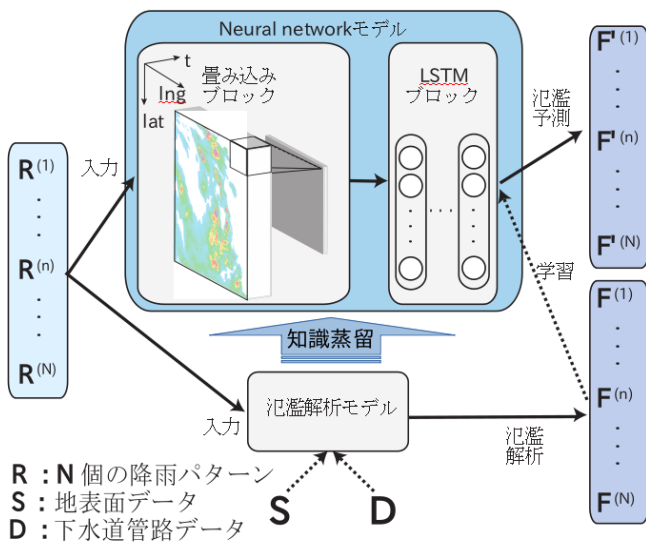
Neural networkモデル

t
lng
lat
畳み込み
ブロック

LSTM
ブロック

$R^{(1)}$
.
.
.
$R^{(n)}$
.
.
.
$R^{(N)}$

入力

氾濫
予測

$F'^{(1)}$
.
.
.
$F'^{(n)}$
.
.
.
$F'^{(N)}$

学習

知識蒸留

入力

氾濫解析モデル

氾濫
解析

$F^{(1)}$
.
.
.
$F^{(n)}$
.
.
.
$F^{(N)}$

S
D

R：N 個の降雨パターン
S：地表面データ
D：下水道管路データ